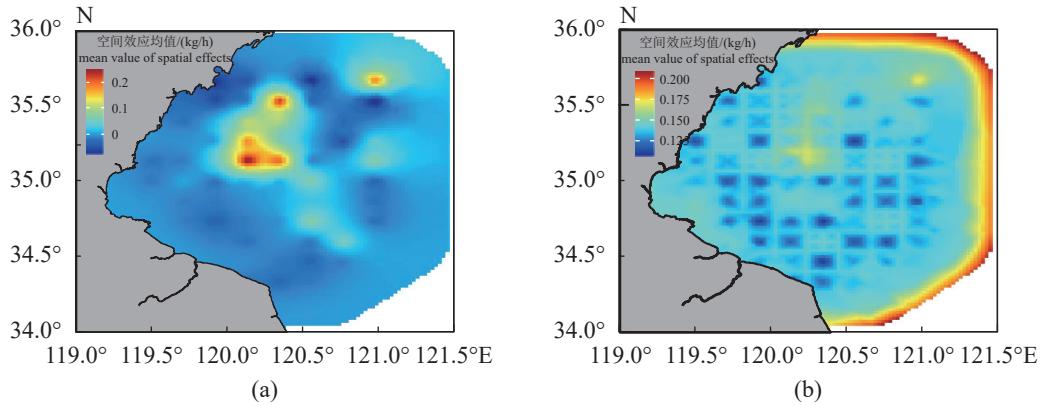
N

36.0°

35.5°

35.0°

34.5°

34.0°

空间效应均值/(kg/h)
mean value of spatial effects

0.2
0.1
0

119.0° 119.5° 120.0° 120.5° 121.0° 121.5°E

(a)

N

36.0°

35.5°

35.0°

34.5°

34.0°

空间效应均值/(kg/h)
mean value of spatial effects

0.200
0.175
0.150
0.125

119.0° 119.5° 120.0° 120.5° 121.0° 121.5°E

(b)